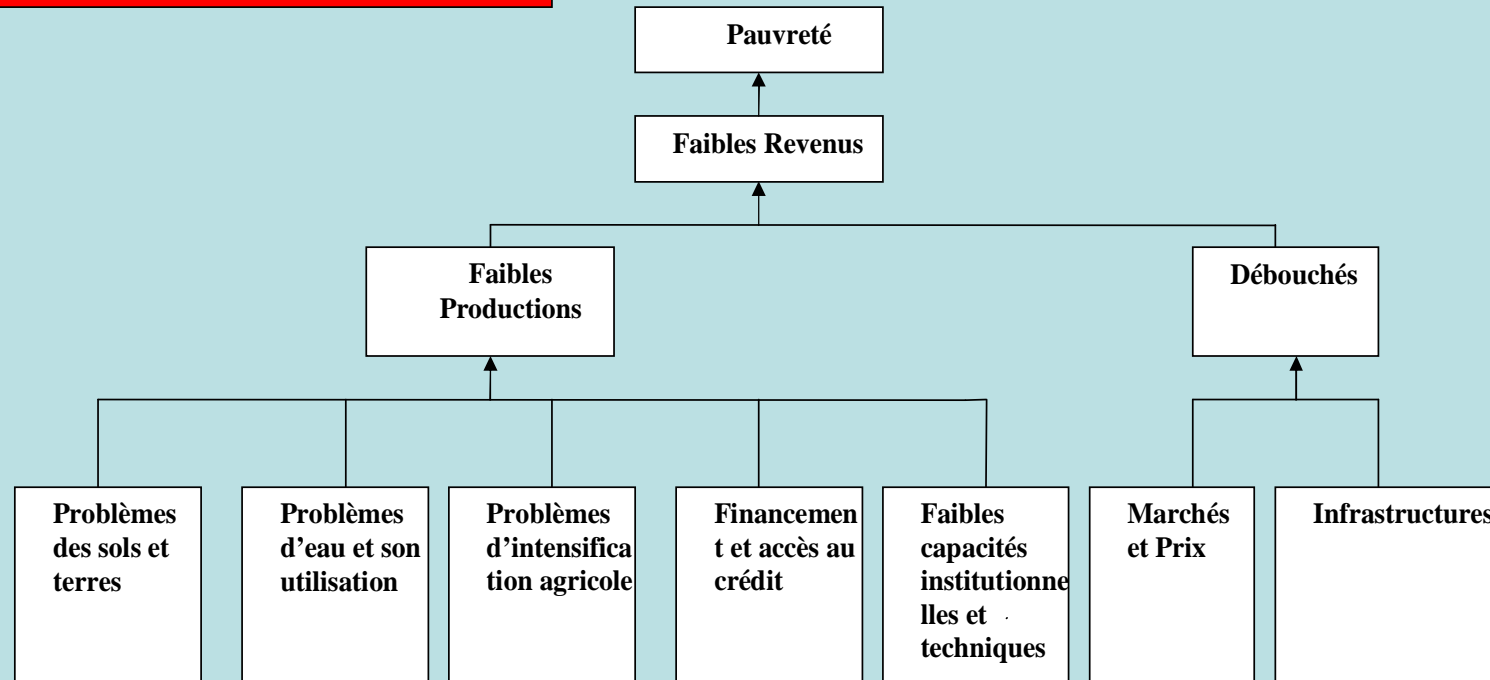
Pauvreté

Faibles Revenus

Faibles Productions

Débouchés

Problèmes des sols et terres

Problèmes d'eau et son utilisation

Problèmes d'intensification agricole

Financement et accès au crédit

Faibles capacités institutionnelles et techniques

Marchés et Prix

Infrastructures